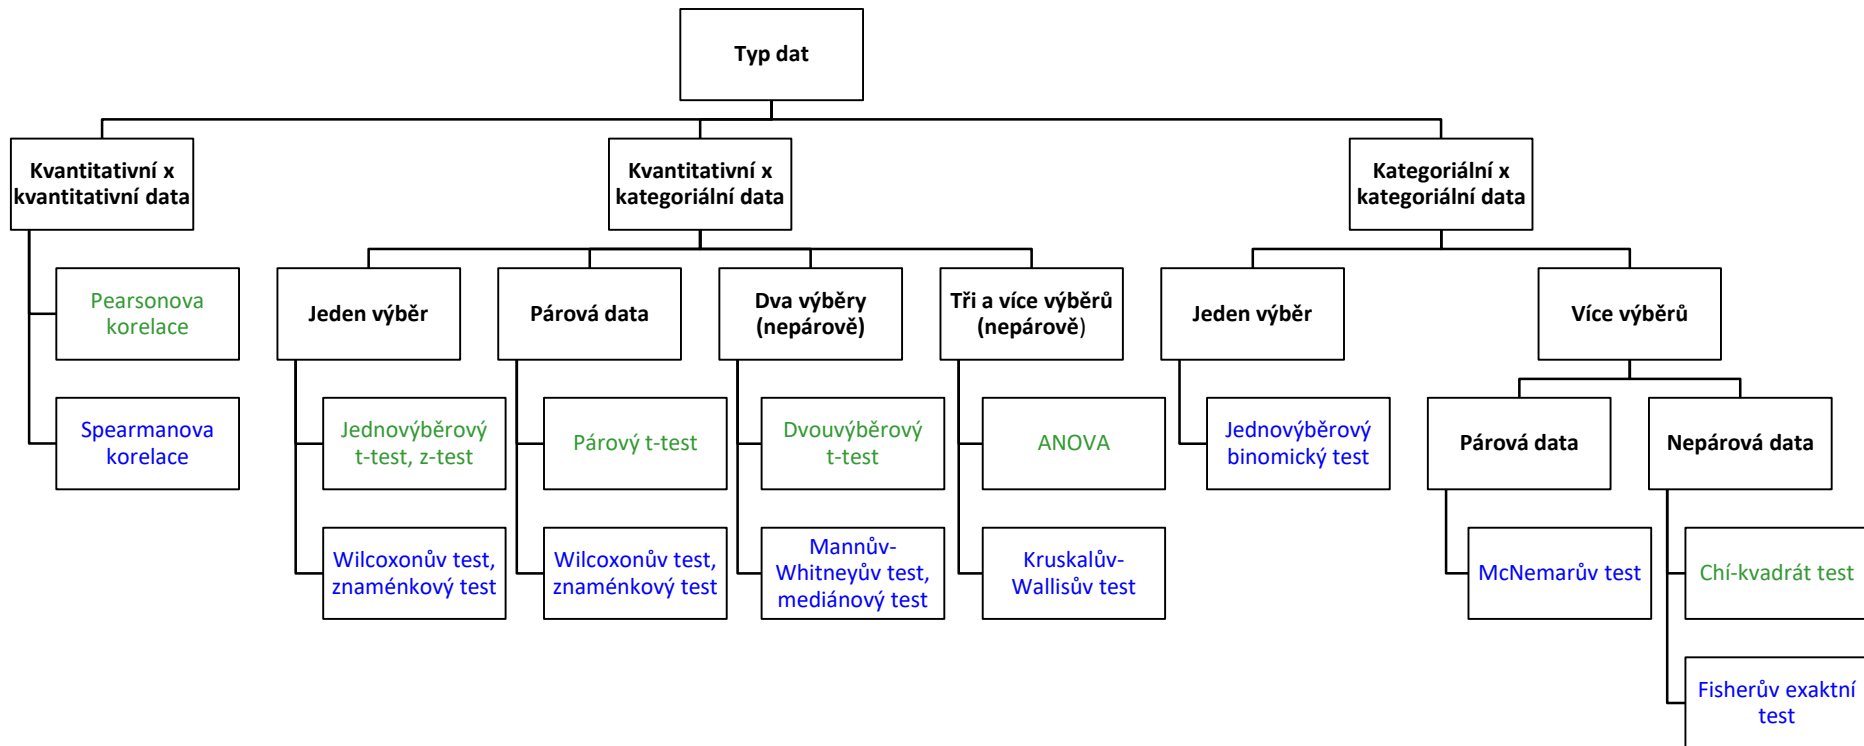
Typ dat

Kvantitativní x kvantitativní data

Pearsonova korelace

Spearmanova korelace

Kvantitativní x kategoriální data

Jeden výběr

Jednovýběrový t-test, z-test

Wilcoxonův test, znaménkový test

Párová data

Párový t-test

Wilcoxonův test, znaménkový test

Dva výběry (nepárově)

Dvouvýběrový t-test

Mannův-Whitneyův test, mediánový test

Tři a více výběrů (nepárově)

ANOVA

Kruskalův-Wallisův test

Kategoriální x kategoriální data

Jeden výběr

Jednovýběrový binomický test

Více výběrů

Párová data

McNemarův test

Nepárová data

Chí-kvadrát test

Fisherův exaktní test